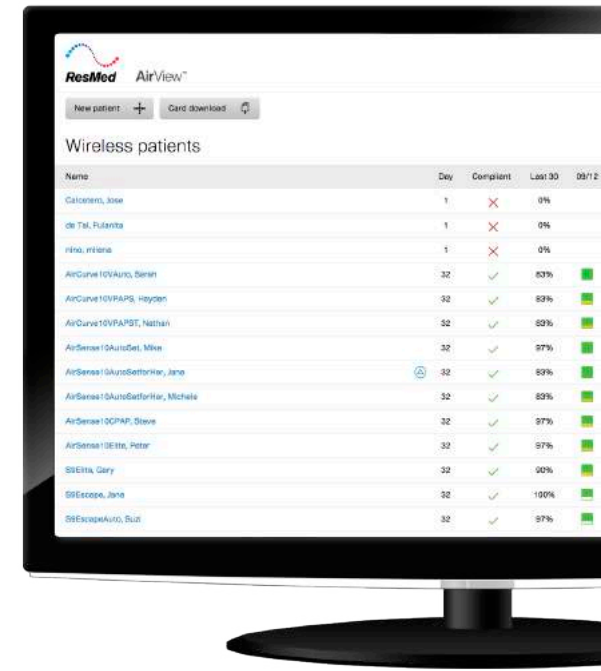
ResMed AirView™

New patient + Card download

Wireless patients

| Name | Day | Compliant | Last 30 | 09/12 |
|---|---|---|---|---|
| Calcetero, Jose | 1 | × | 0% | |
| de Tal, Fulanita | 1 | × | 0% | |
| nino, milena | 1 | × | 0% | |
| AirCurve10VAuto, Sarah | 32 | ✓ | 83% | |
| AirCurve10VPAPS, Hayden | 32 | ✓ | 83% | |
| AirCurve10VPAPST, Nathan | 32 | ✓ | 83% | |
| AirSense10AutoSet, Mike | 32 | ✓ | 97% | |
| AirSense10AutoSetforHer, Jane | 32 | ✓ | 83% | |
| AirSense10AutoSetforHer, Michele | 32 | ✓ | 83% | |
| AirSense10CPAP, Steve | 32 | ✓ | 97% | |
| AirSense10Elite, Peter | 32 | ✓ | 97% | |
| S9Elite, Gary | 32 | ✓ | 90% | |
| S9Escape, Jane | 32 | ✓ | 100% | |
| S9EscapeAuto, Suzi | 32 | ✓ | 97% | |